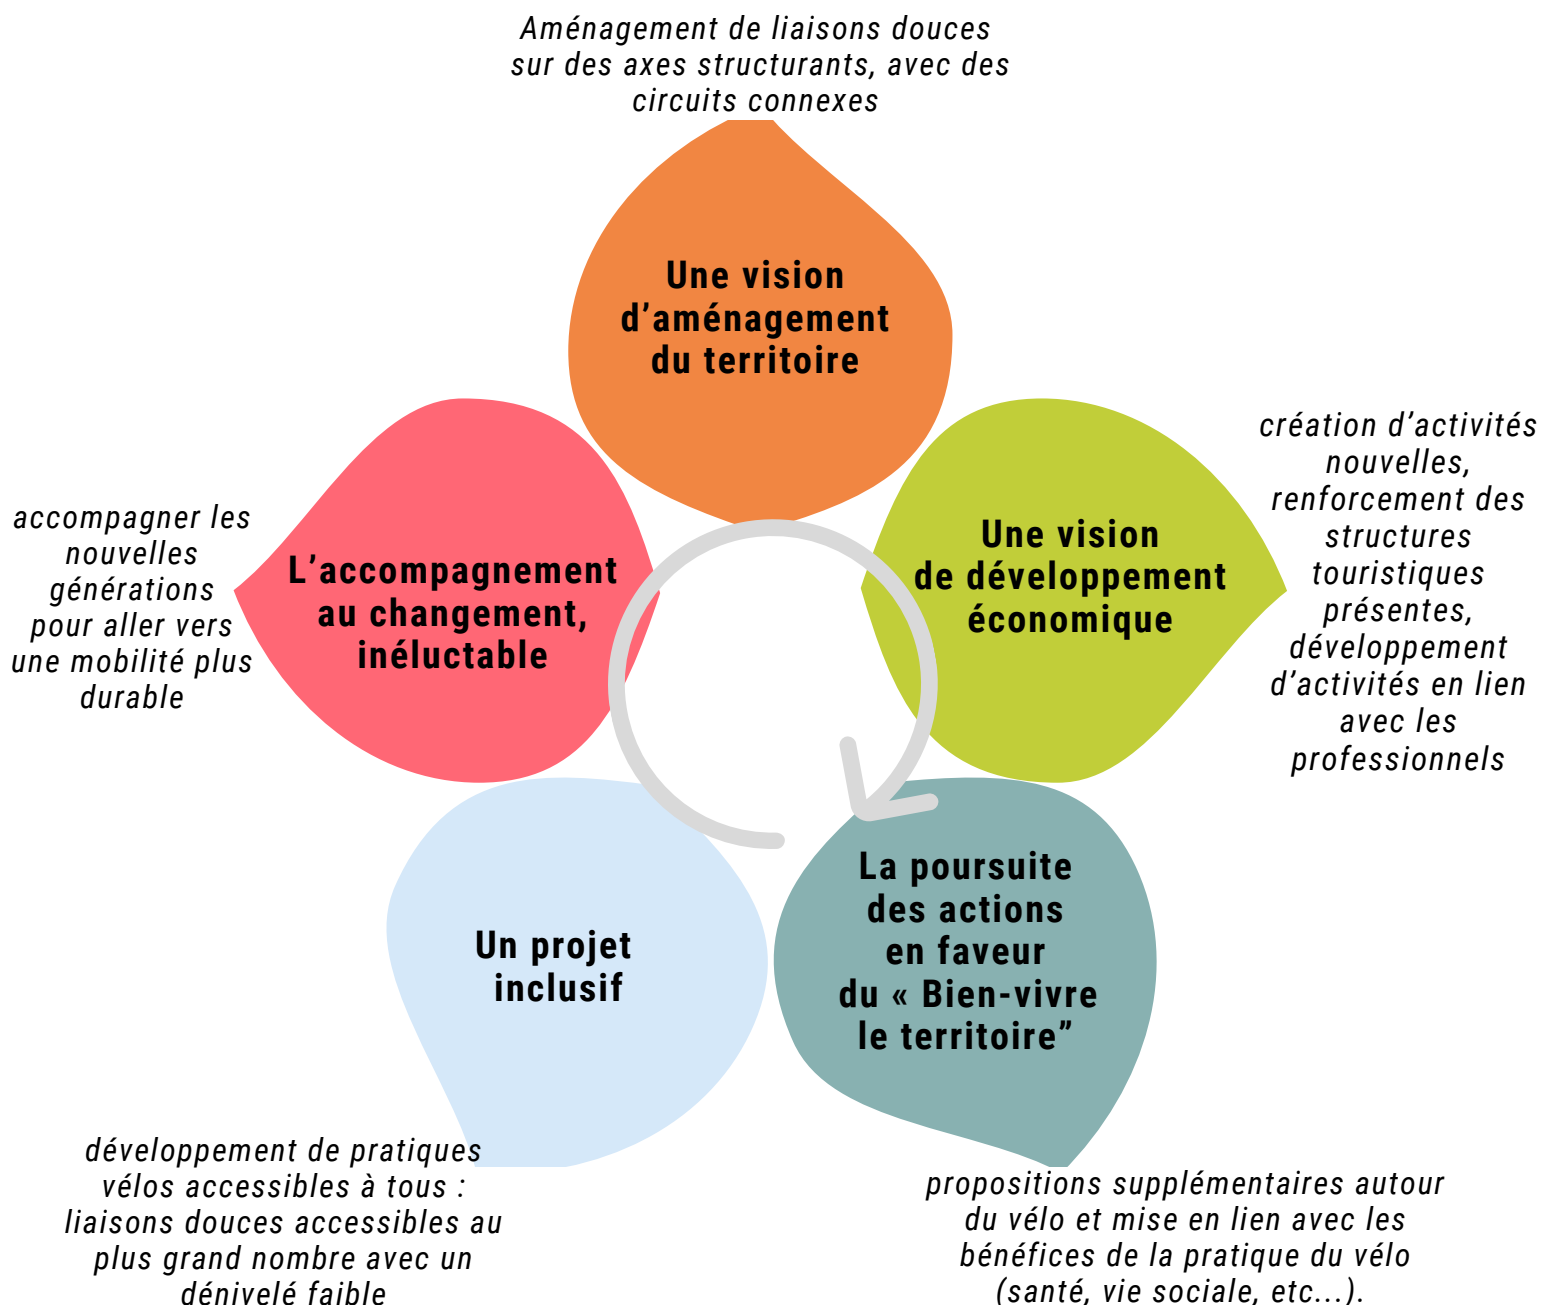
Aménagement de liaisons douces sur des axes structurants, avec des circuits connexes

Une vision d'aménagement du territoire

création d'activités nouvelles, renforcement des structures touristiques présentes, développement d'activités en lien avec les professionnels

Une vision de développement économique

accompagner les nouvelles générations pour aller vers une mobilité plus durable

L'accompagnement au changement, inéluctable

Un projet inclusif

La poursuite des actions en faveur du « Bien-vivre le territoire"

développement de pratiques vélos accessibles à tous : liaisons douces accessibles au plus grand nombre avec un dénivelé faible

propositions supplémentaires autour du vélo et mise en lien avec les bénéfices de la pratique du vélo (santé, vie sociale, etc...).